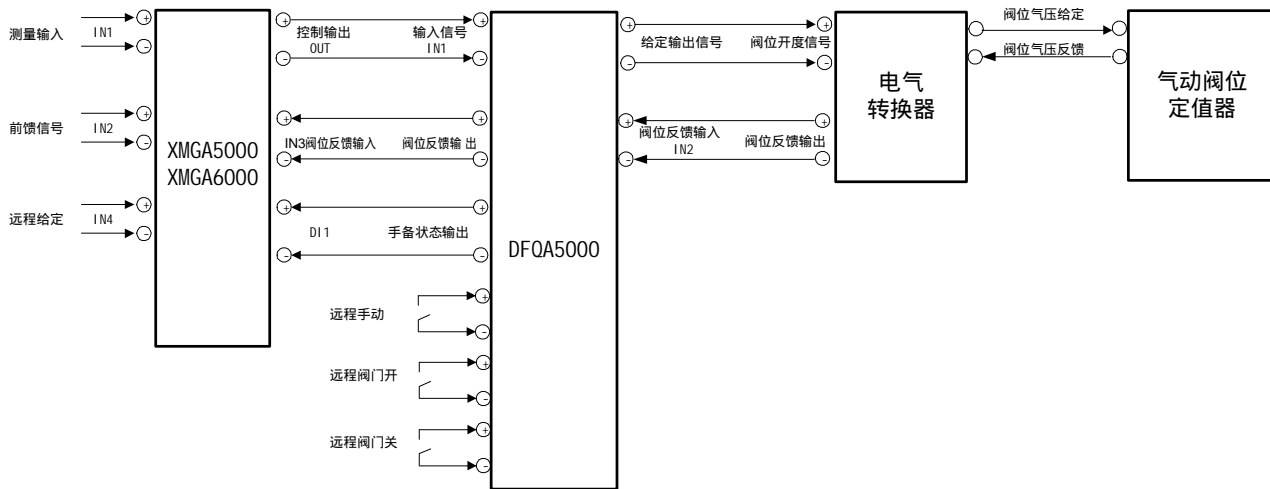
测量输入
IN1
前馈信号
IN2
远程给定
IN4
XMGA5000
XMGA6000
控制输出
OUT
输入信号
IN1
IN3阀位反馈输入
阀位反馈输 出
DI1
手备状态输出
DFQA5000
远程手动
远程阀门开
远程阀门关
给定输出信号
阀位开度信号
阀位反馈输入
IN2
阀位反馈输出
电气
转换器
阀位气压给定
阀位气压反馈
气动阀位
定值器